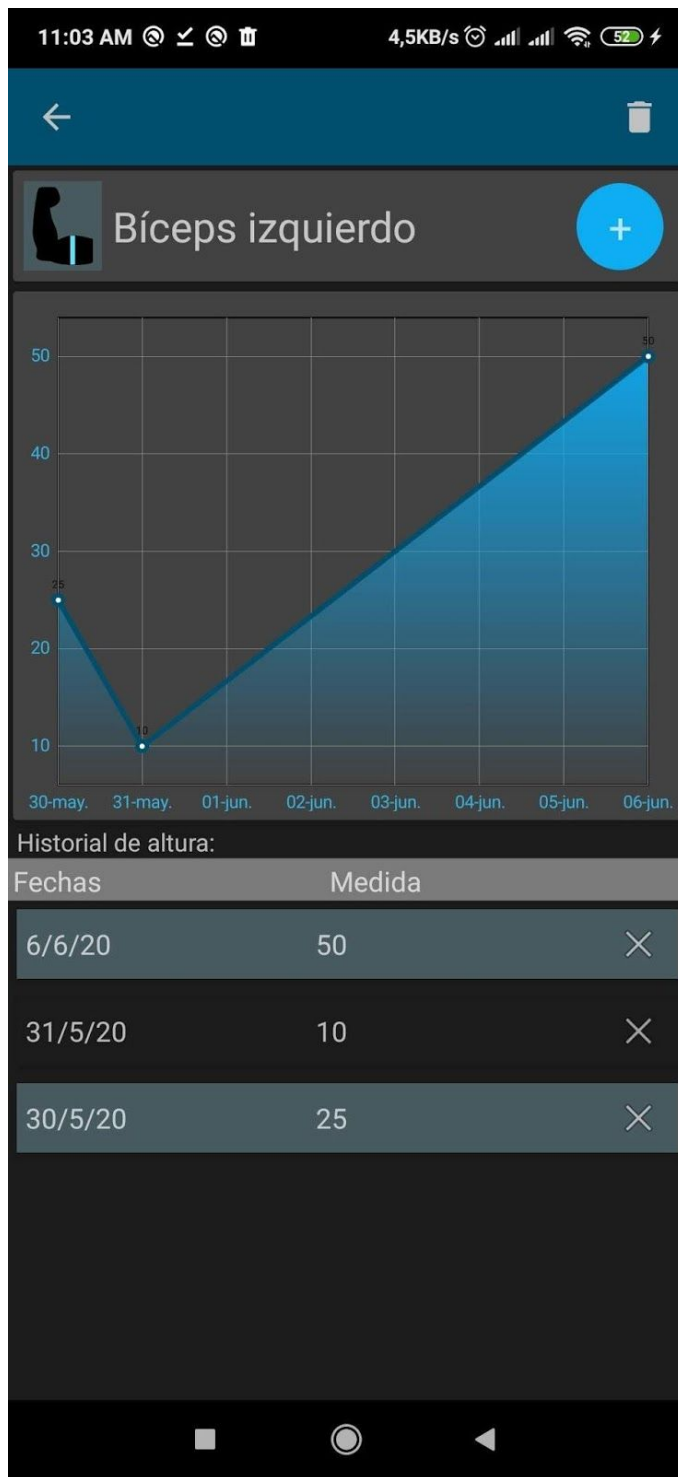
11:03 AM 4,5KB/s 52

Bíceps izquierdo

+

50
40
30
20
10

25
10
50

30-may. 31-may. 01-jun. 02-jun. 03-jun. 04-jun. 05-jun. 06-jun.

Historial de altura:

| Fechas | Medida | |
|---|---|---|
| 6/6/20 | 50 | × |
| 31/5/20 | 10 | × |
| 30/5/20 | 25 | × |